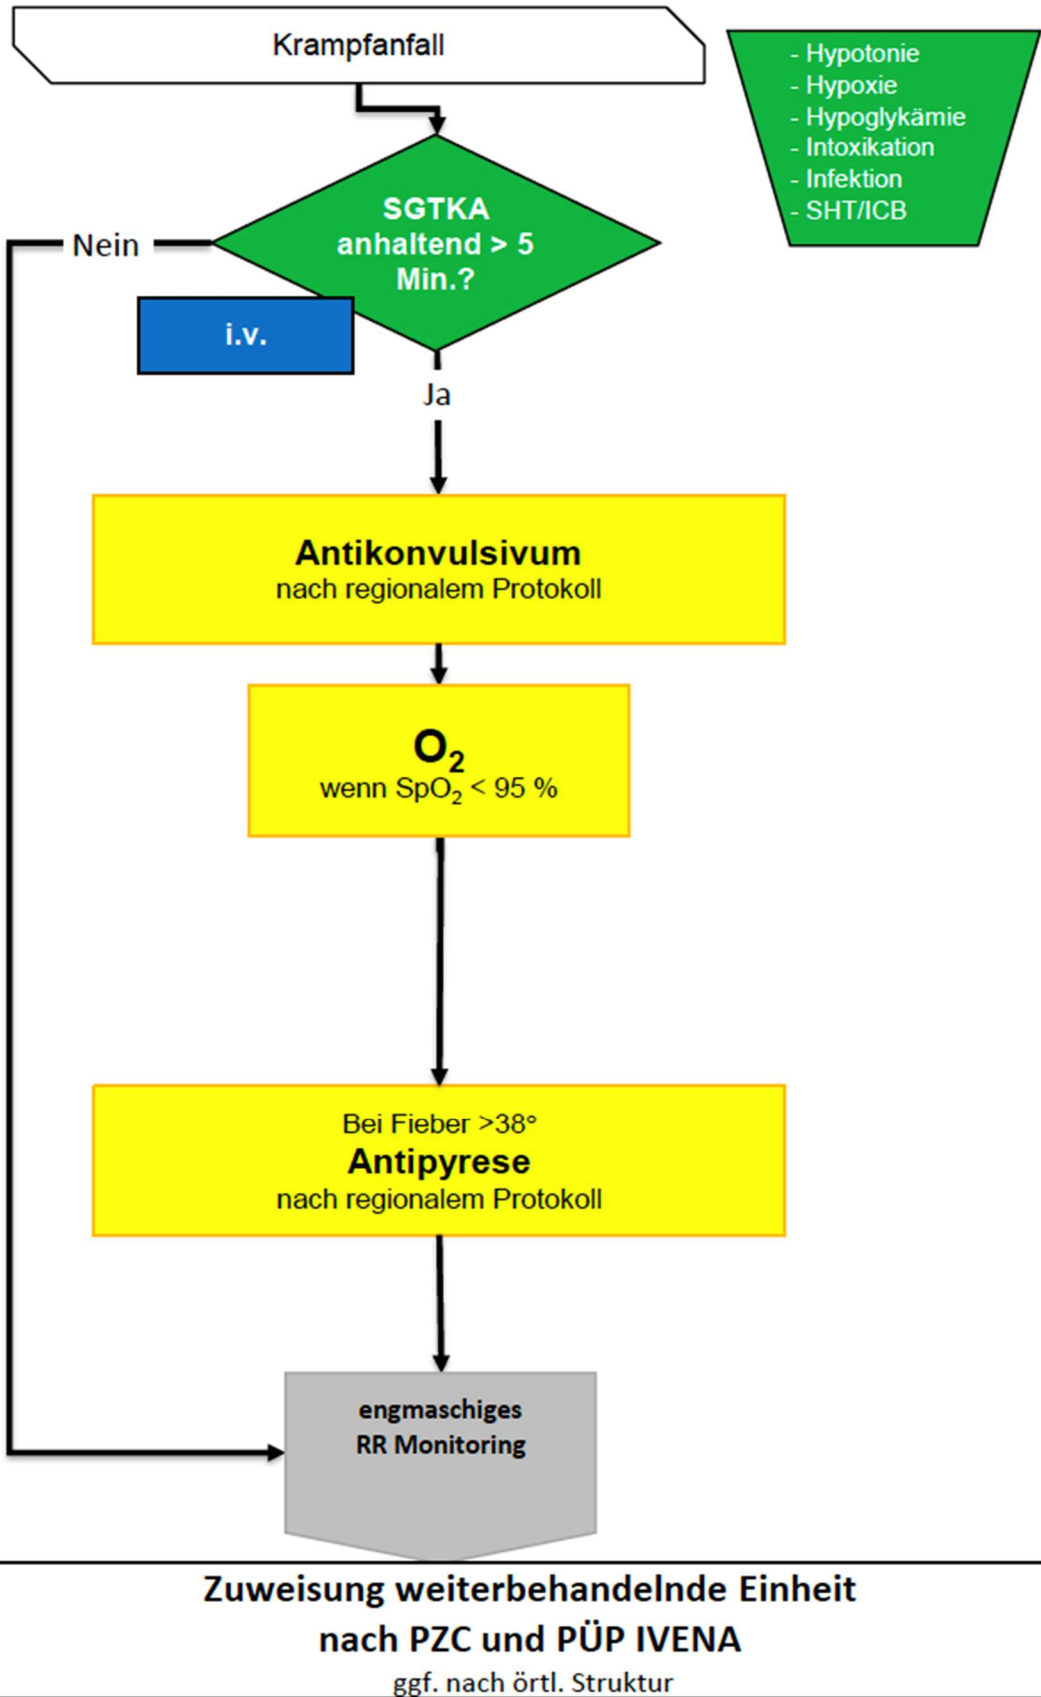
Krampfanfall

- Hypotonie
- Hypoxie
- Hypoglykämie
- Intoxikation
- Infektion
- SHT/ICB

Nein

SGTKA anhaltend > 5 Min.?

i.v.

Ja

**Antikonvulsivum**
nach regionalem Protokoll

$O_2$
wenn $SpO_2$ < 95 %

Bei Fieber >38°
**Antipyrese**
nach regionalem Protokoll

engmaschiges
RR Monitoring

Zuweisung weiterbehandelnde Einheit
nach PZC und PÜP IVENA
ggf. nach örtl. Struktur